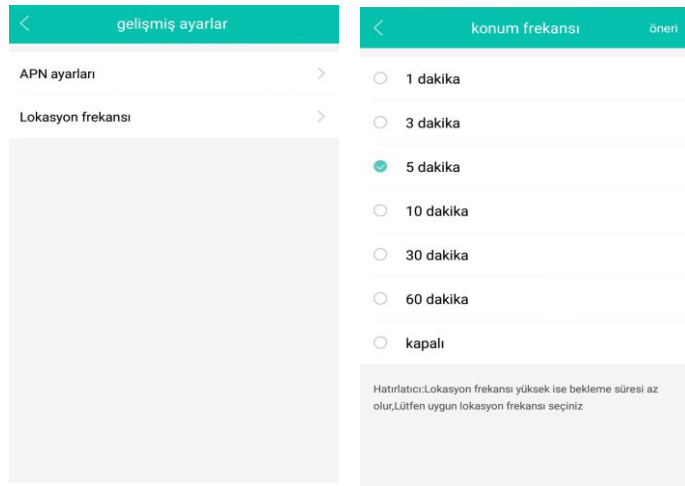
gelişmiş ayarlar

APN ayarları

Lokasyon frekansı

konum frekansı

öneri

1 dakika

3 dakika

5 dakika

10 dakika

30 dakika

60 dakika

kapalı

Hatırlatıcı:Lokasyon frekansı yüksek ise bekleme süresi az olur,Lütfen uygun lokasyon frekansı seçiniz